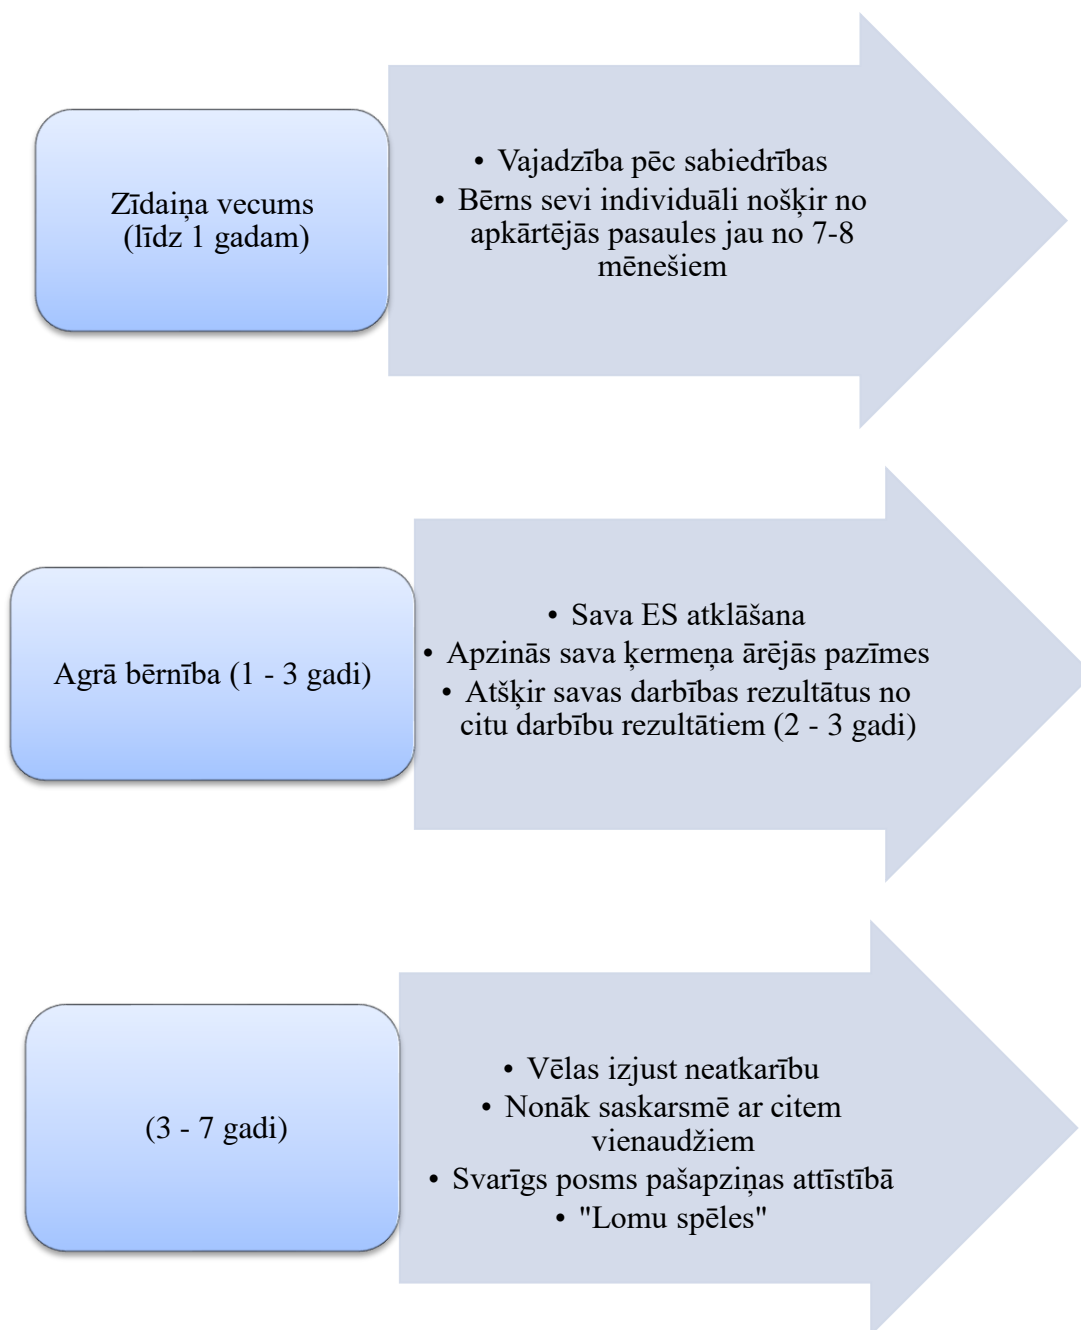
Zīdaiņa vecums (līdz 1 gadam)

• Vajadzība pēc sabiedrības
• Bērns sevi individuāli nošķir no apkārtējās pasaules jau no 7-8 mēnešiem

Agrā bērnība (1 - 3 gadi)

• Sava ES atklāšana
• Apzinās sava ķermeņa ārējās pazīmes
• Atšķir savas darbības rezultātus no citu darbību rezultātiem (2 - 3 gadi)

(3 - 7 gadi)

• Vēlas izjust neatkarību
• Nonāk saskarsmē ar citem vienaudžiem
• Svarīgs posms pašapziņas attīstībā
• "Lomu spēles"